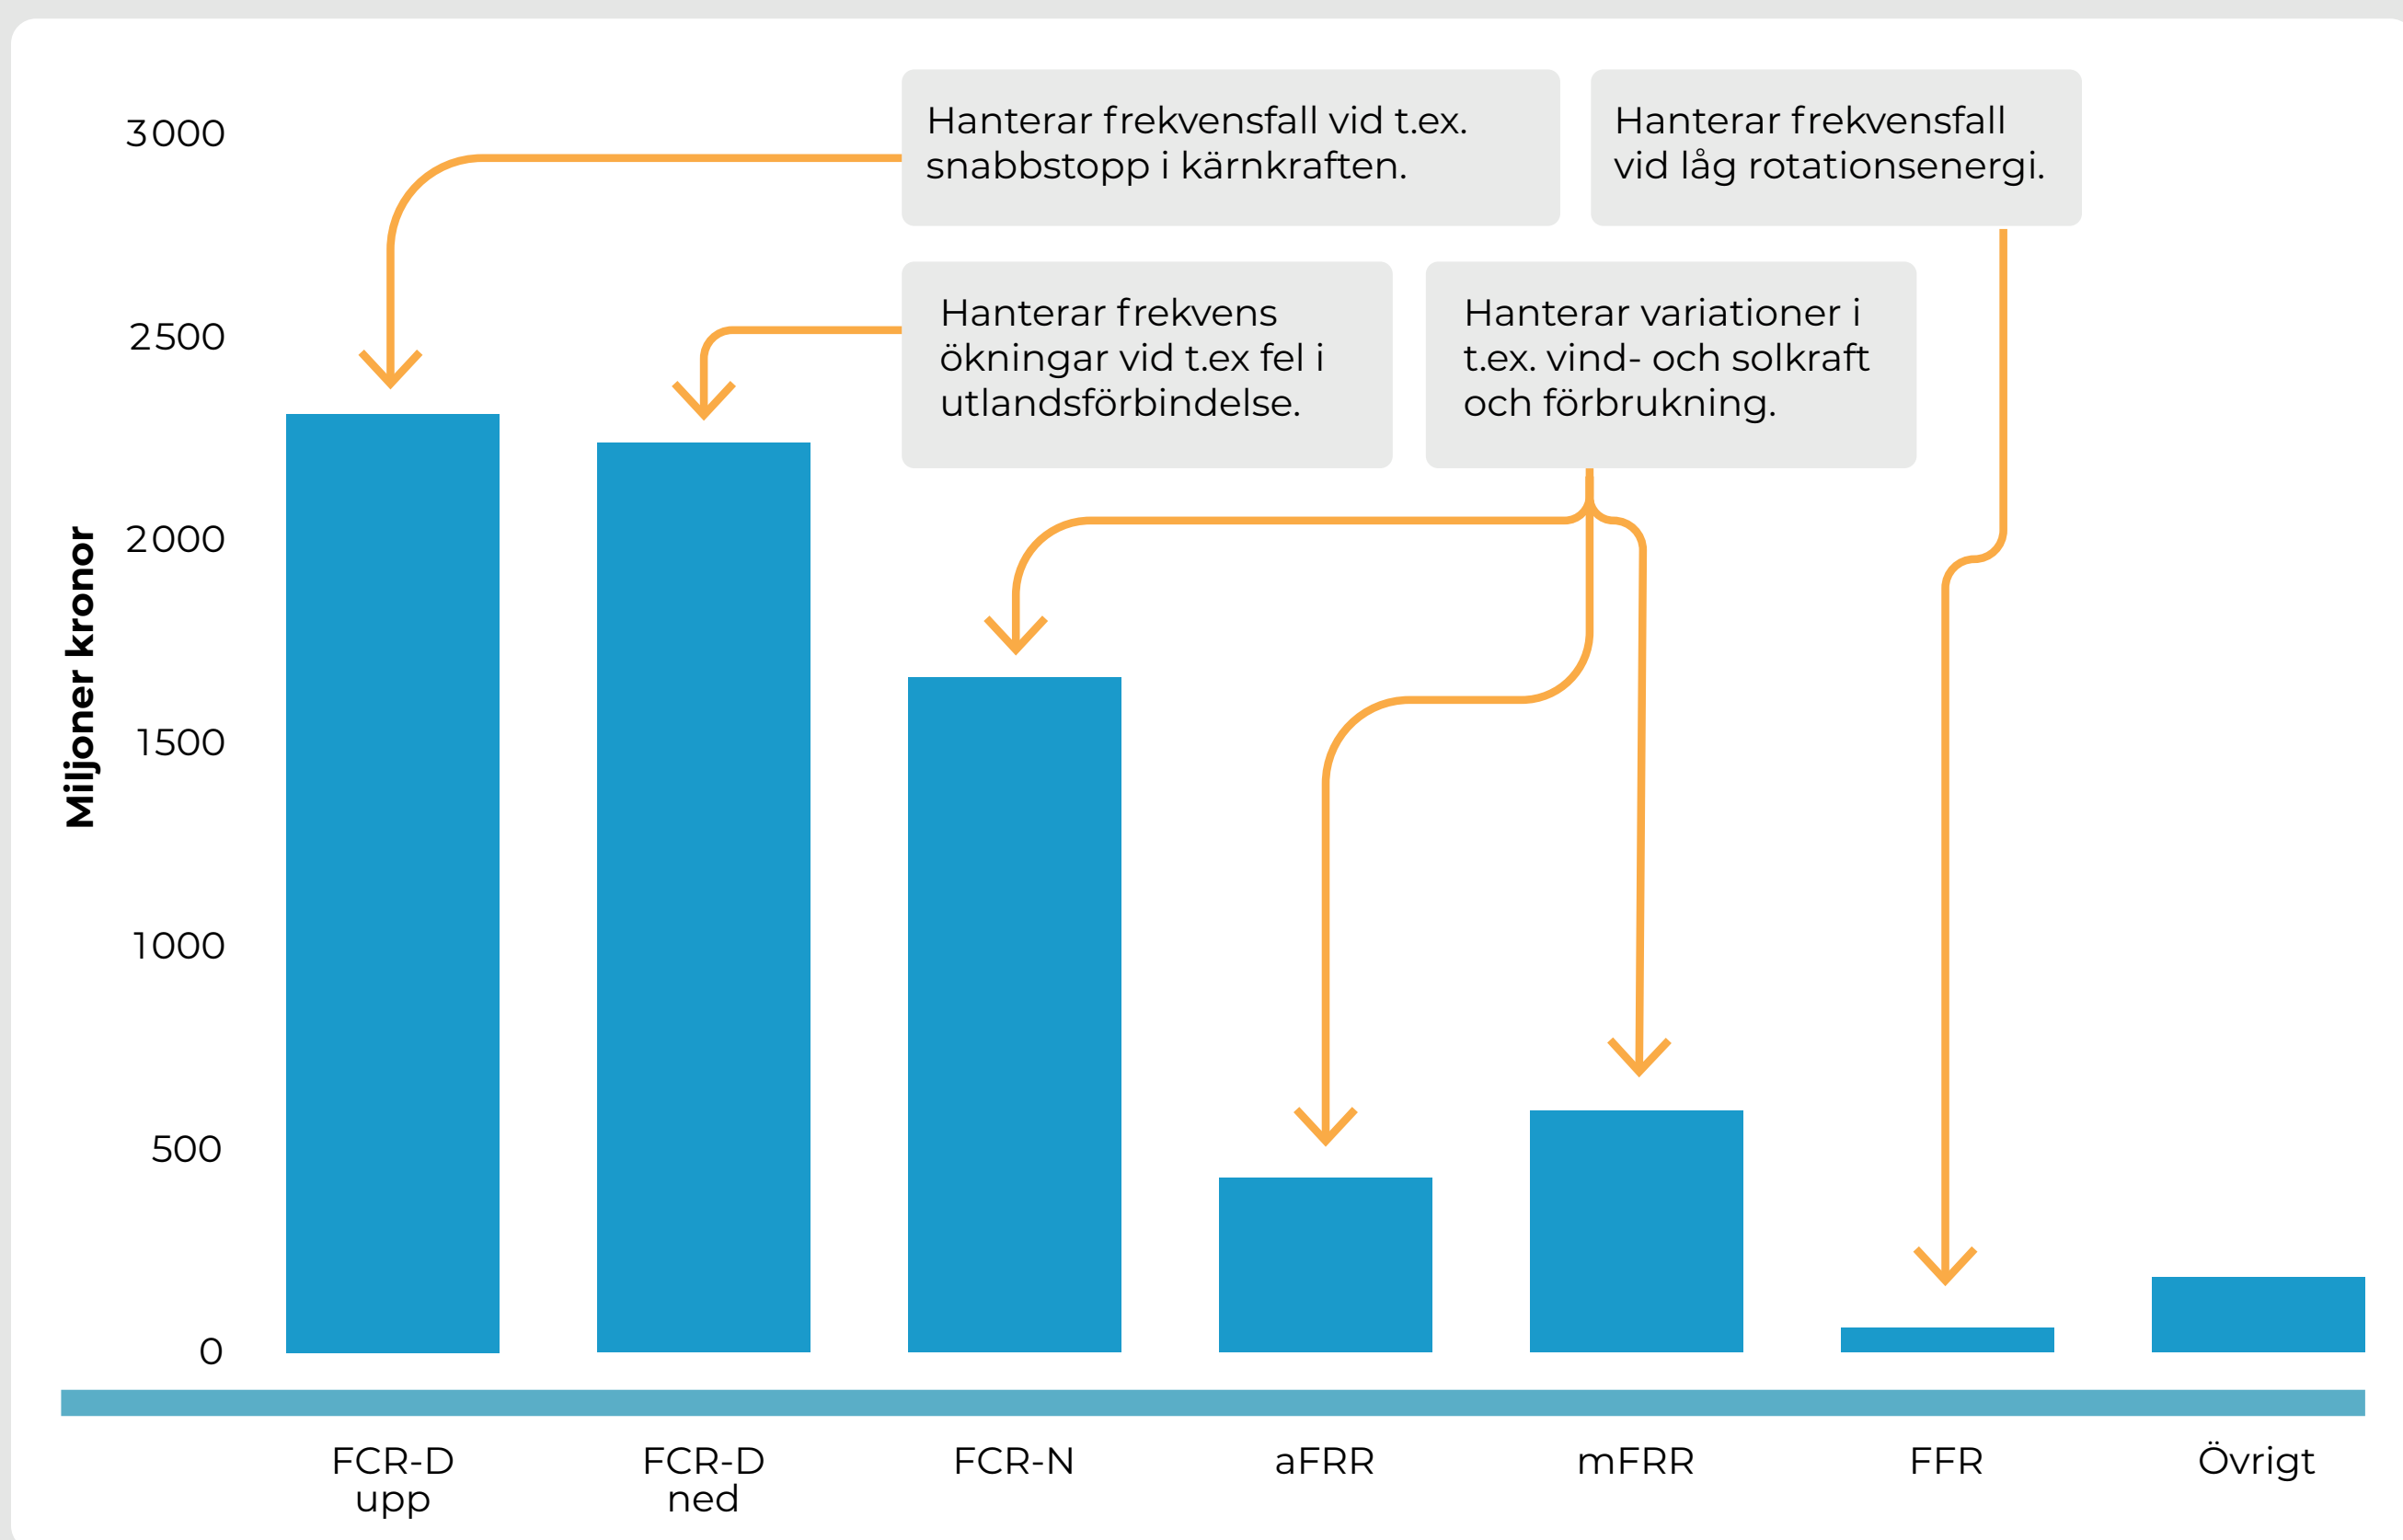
Hanterar frekvensfall vid t.ex. snabbstopp i kärnkraften.

Hanterar frekvensfall vid låg rotationsenergi.

Hanterar frekvens ökningar vid t.ex fel i utlandsförbindelse.

Hanterar variationer i t.ex. vind- och solkraft och förbrukning.

Miljoner kronor

3000
2500
2000
1500
1000
500
0

FCR-D upp
FCR-D ned
FCR-N
aFRR
mFRR
FFR
Övrigt